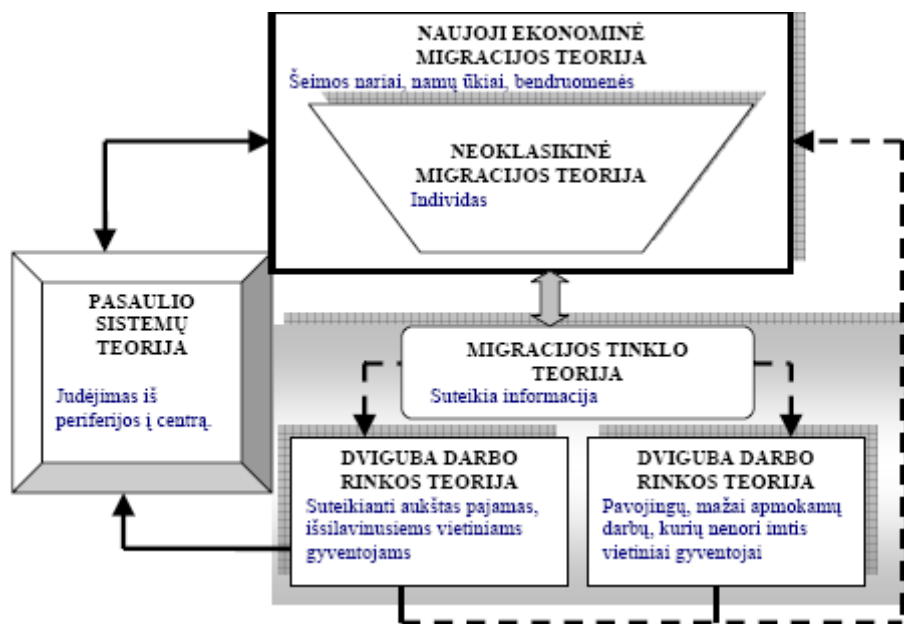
NAUJOJI EKONOMINĖ MIGRACIJOS TEORIJA

Šeimos nariai, namų ūkiai, bendruomenės

NEOKLASIKINĖ MIGRACIJOS TEORIJA

Individas

PASAULIO SISTEMŲ TEORIJA

Judėjimas iš periferijos į centrą.

MIGRACIJOS TINKLO TEORIJA

Suteikia informacija

DVIGUBA DARBO RINKOS TEORIJA

Suteikianti aukštas pajamas, išsilavinusiems vietiniams gyventojams

DVIGUBA DARBO RINKOS TEORIJA

Pavojingų, mažai apmokamų darbų, kurių nenori imtis vietiniai gyventojai